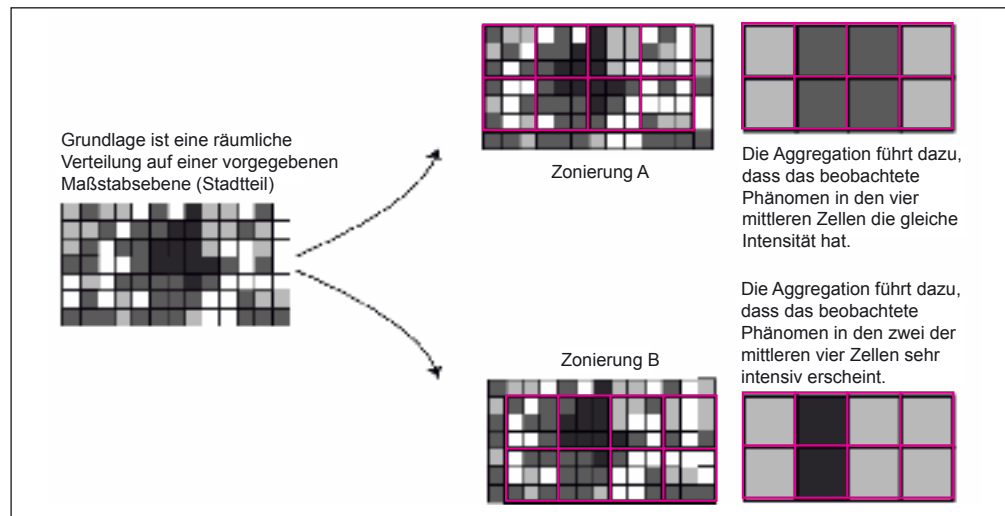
Grundlage ist eine räumliche Verteilung auf einer vorgegebenen Maßstabsebene (Stadtteil)

Zonierung A

Die Aggregation führt dazu, dass das beobachtete Phänomen in den vier mittleren Zellen die gleiche Intensität hat.

Die Aggregation führt dazu, dass das beobachtete Phänomen in den zwei der mittleren vier Zellen sehr intensiv erscheint.

Zonierung B